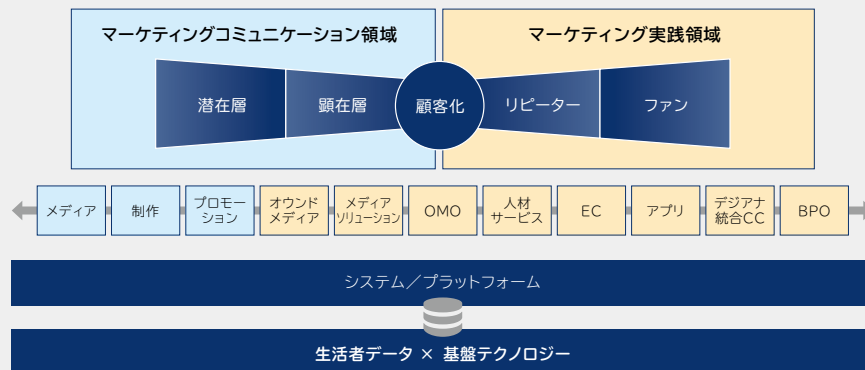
マーケティングコミュニケーション領域

マーケティング実践領域

潜在層

顕在層

顧客化

リピーター

ファン

メディア

制作

プロモーション

オウンドメディア

メディアソリューション

OMO

人材サービス

EC

アプリ

デジアナ統合CC

BPO

システム／プラットフォーム

生活者データ × 基盤テクノロジー